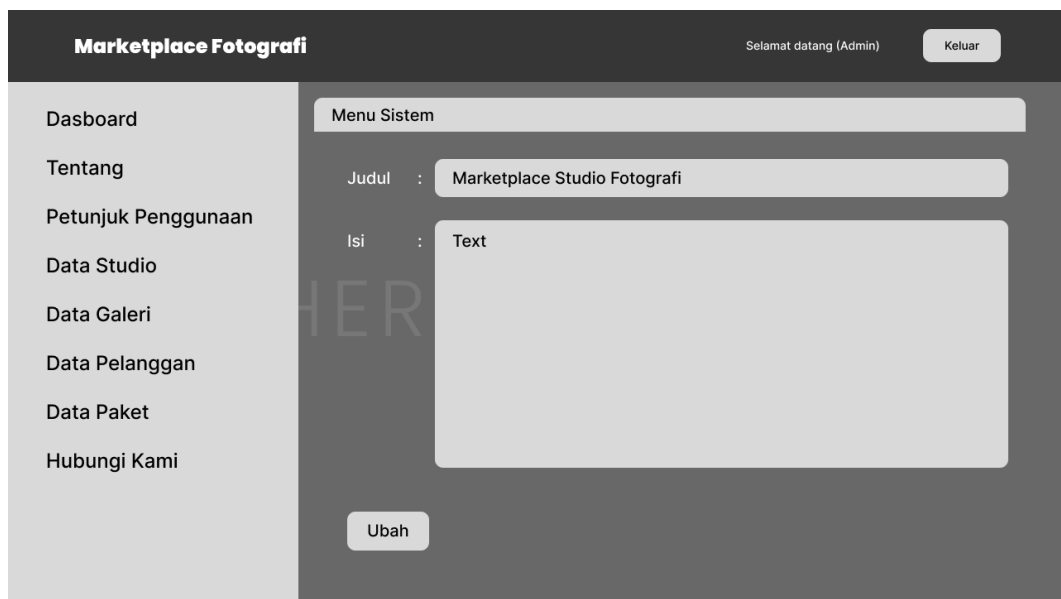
Marketplace Fotografi

Selamat datang (Admin)

Keluar

Dasboard

Tentang

Petunjuk Penggunaan

Data Studio

Data Galeri

Data Pelanggan

Data Paket

Hubungi Kami

Menu Sistem

Judul :

Marketplace Studio Fotografi

Isi :

Text

HER

Ubah